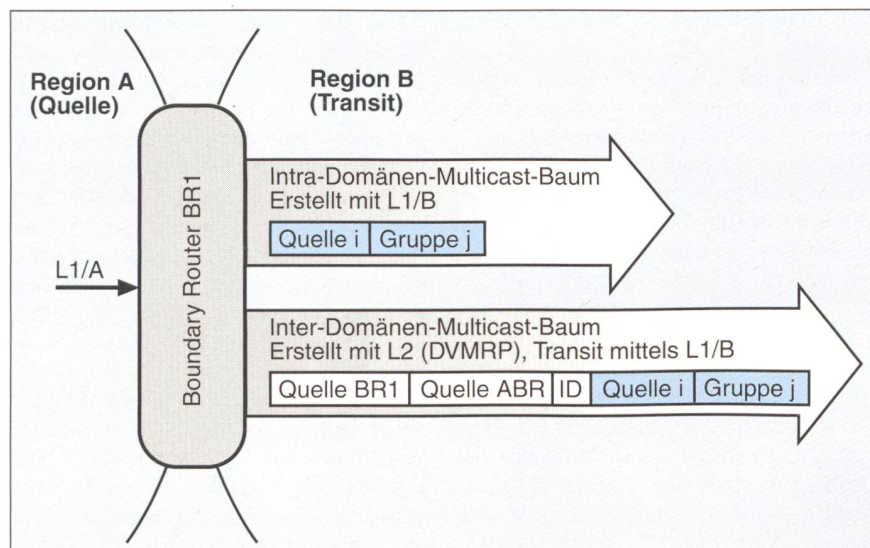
Region A
(Quelle)

Region B
(Transit)

Boundary Router BR1

L1/A

Intra-Domänen-Multicast-Baum
Erstellt mit L1/B

| Quelle i | Gruppe j |
|---|---|

Inter-Domänen-Multicast-Baum
Erstellt mit L2 (DVMRP), Transit mittels L1/B

| Quelle BR1 | Quelle ABR | ID | Quelle i | Gruppe j |
|---|---|---|---|---|